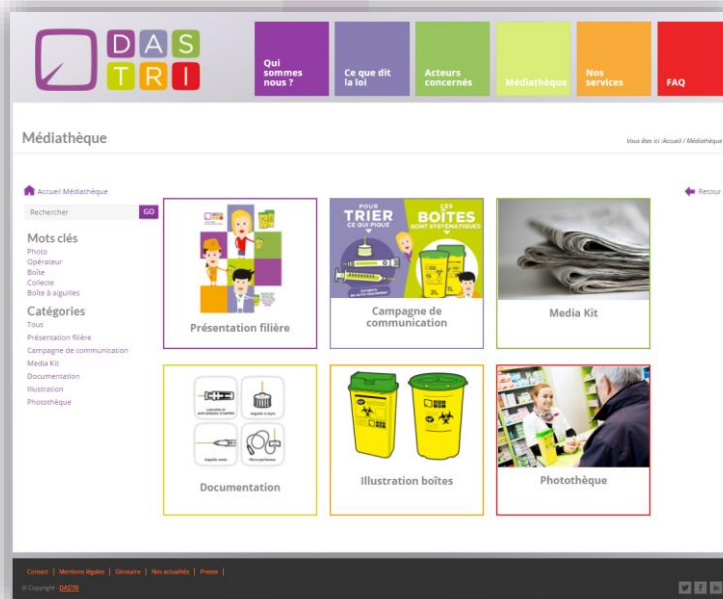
DAS TRI

Qui sommes nous ?

Ce que dit la loi

Acteurs concernés

Médiathèque

Nos services

FAQ

Médiathèque

Vous êtes ici :Accueil / Médiathèque

Accueil Médiathèque

Retour

Rechercher GO

Mots clés
Photo
Opérateur
Boîte
Collecte
Boîte à aiguilles

Catégories
Tous
Présentation filière
Campagne de communication
Media Kit
Documentation
Illustration
Photothèque

Présentation filière

POUR TRIER CE QUI PIQUE
LES BOÎTES SONT SYSTÉMATIQUES

Campagne de communication

Media Kit

Documentation

Illustration boîtes

Photothèque

Contact | Mentions légales | Glossaire | Nos actualités | Presse |

© Copyright - DASTRI